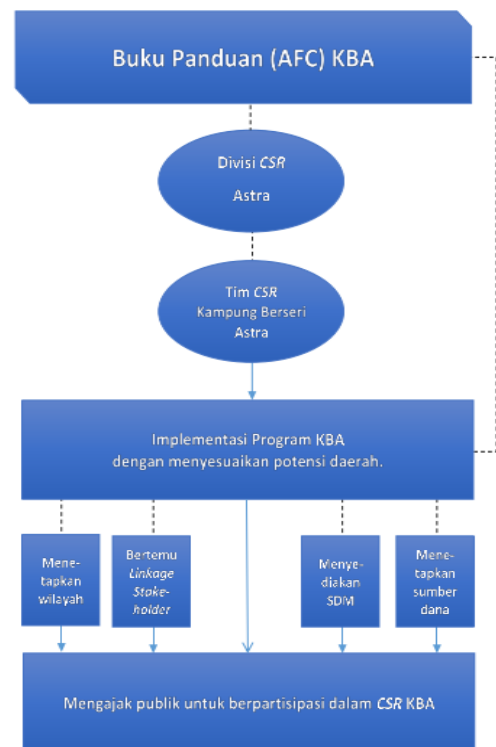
Buku Panduan (AFC) KBA

Divisi CSR Astra

Tim CSR Kampung Berseri Astra

Implementasi Program KBA dengan menyesuaikan potensi daerah.

Menetapkan wilayah

Bertemu Linkage Stakeholder

Menyediakan SDM

Menetapkan sumber dana

Mengajak publik untuk berpartisipasi dalam CSR KBA